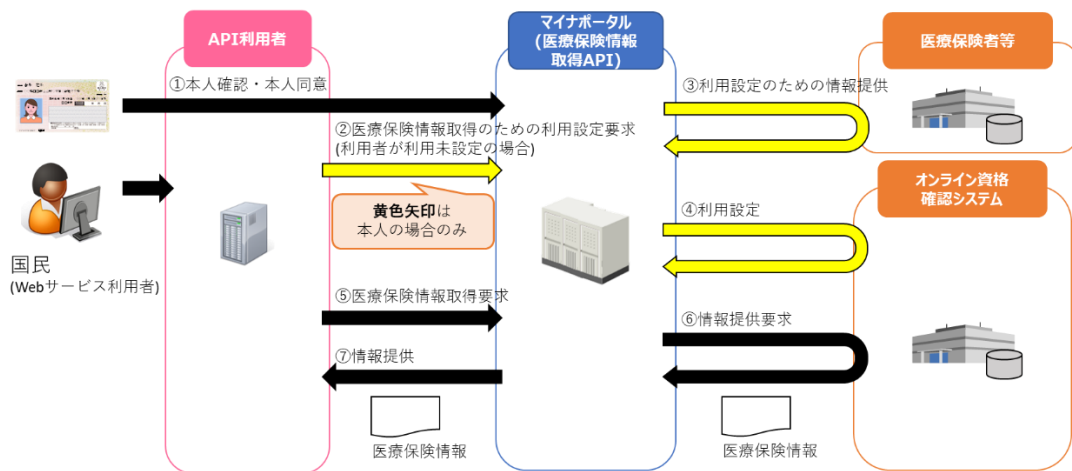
API利用者

マイナポータル
(医療保険情報取得API)

医療保険者等

①本人確認・本人同意

③利用設定のための情報提供

②医療保険情報取得のための利用設定要求
(利用者が利用未設定の場合)

オンライン資格確認システム

黄色矢印は
本人の場合のみ

④利用設定

国民
(Webサービス利用者)

⑤医療保険情報取得要求

⑥情報提供要求

⑦情報提供

医療保険情報

医療保険情報